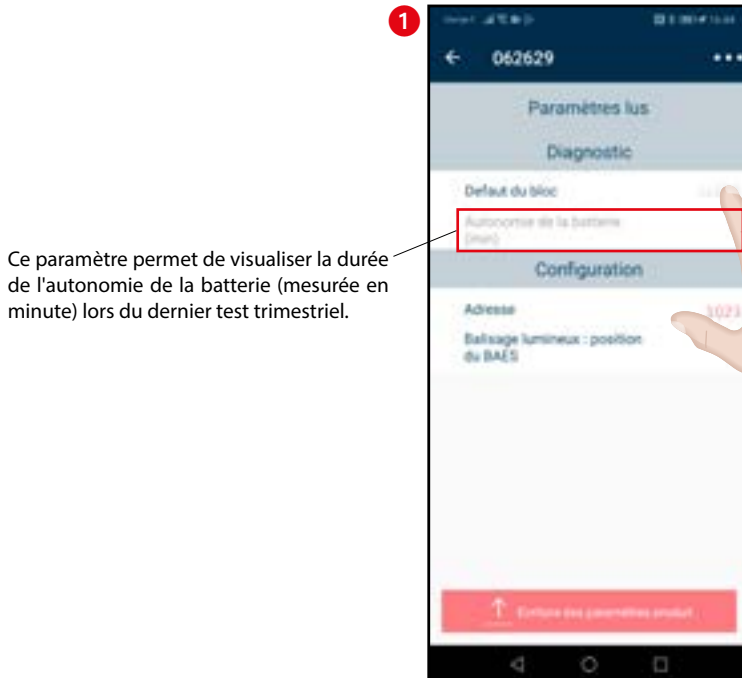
1

Ce paramètre permet de visualiser la durée de l'autonomie de la batterie (mesurée en minute) lors du dernier test trimestriel.

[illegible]

← 062629 •••

Paramètres lus

Diagnostic

Defaut du bloc

Autonomie de la batterie (min)

Configuration

Adresse 1023

Balisage lumineux : position du BAES

Ecrire des paramètres produit